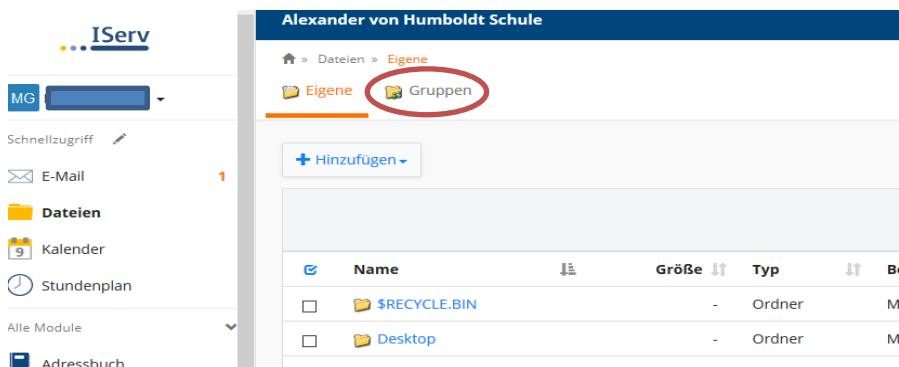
IServ

MG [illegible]

Schnellzugriff

E-Mail 1

Dateien

9 Kalender

Stundenplan

Alle Module

Adressbuch

Alexander von Humboldt Schule

Dateien » Eigene

Eigene Gruppen

+ Hinzufügen

| | Name | Größe | Typ | Be |
|---|---|---|---|---|
| | $RECYCLE.BIN | - | Ordner | M |
| | Desktop | - | Ordner | M |